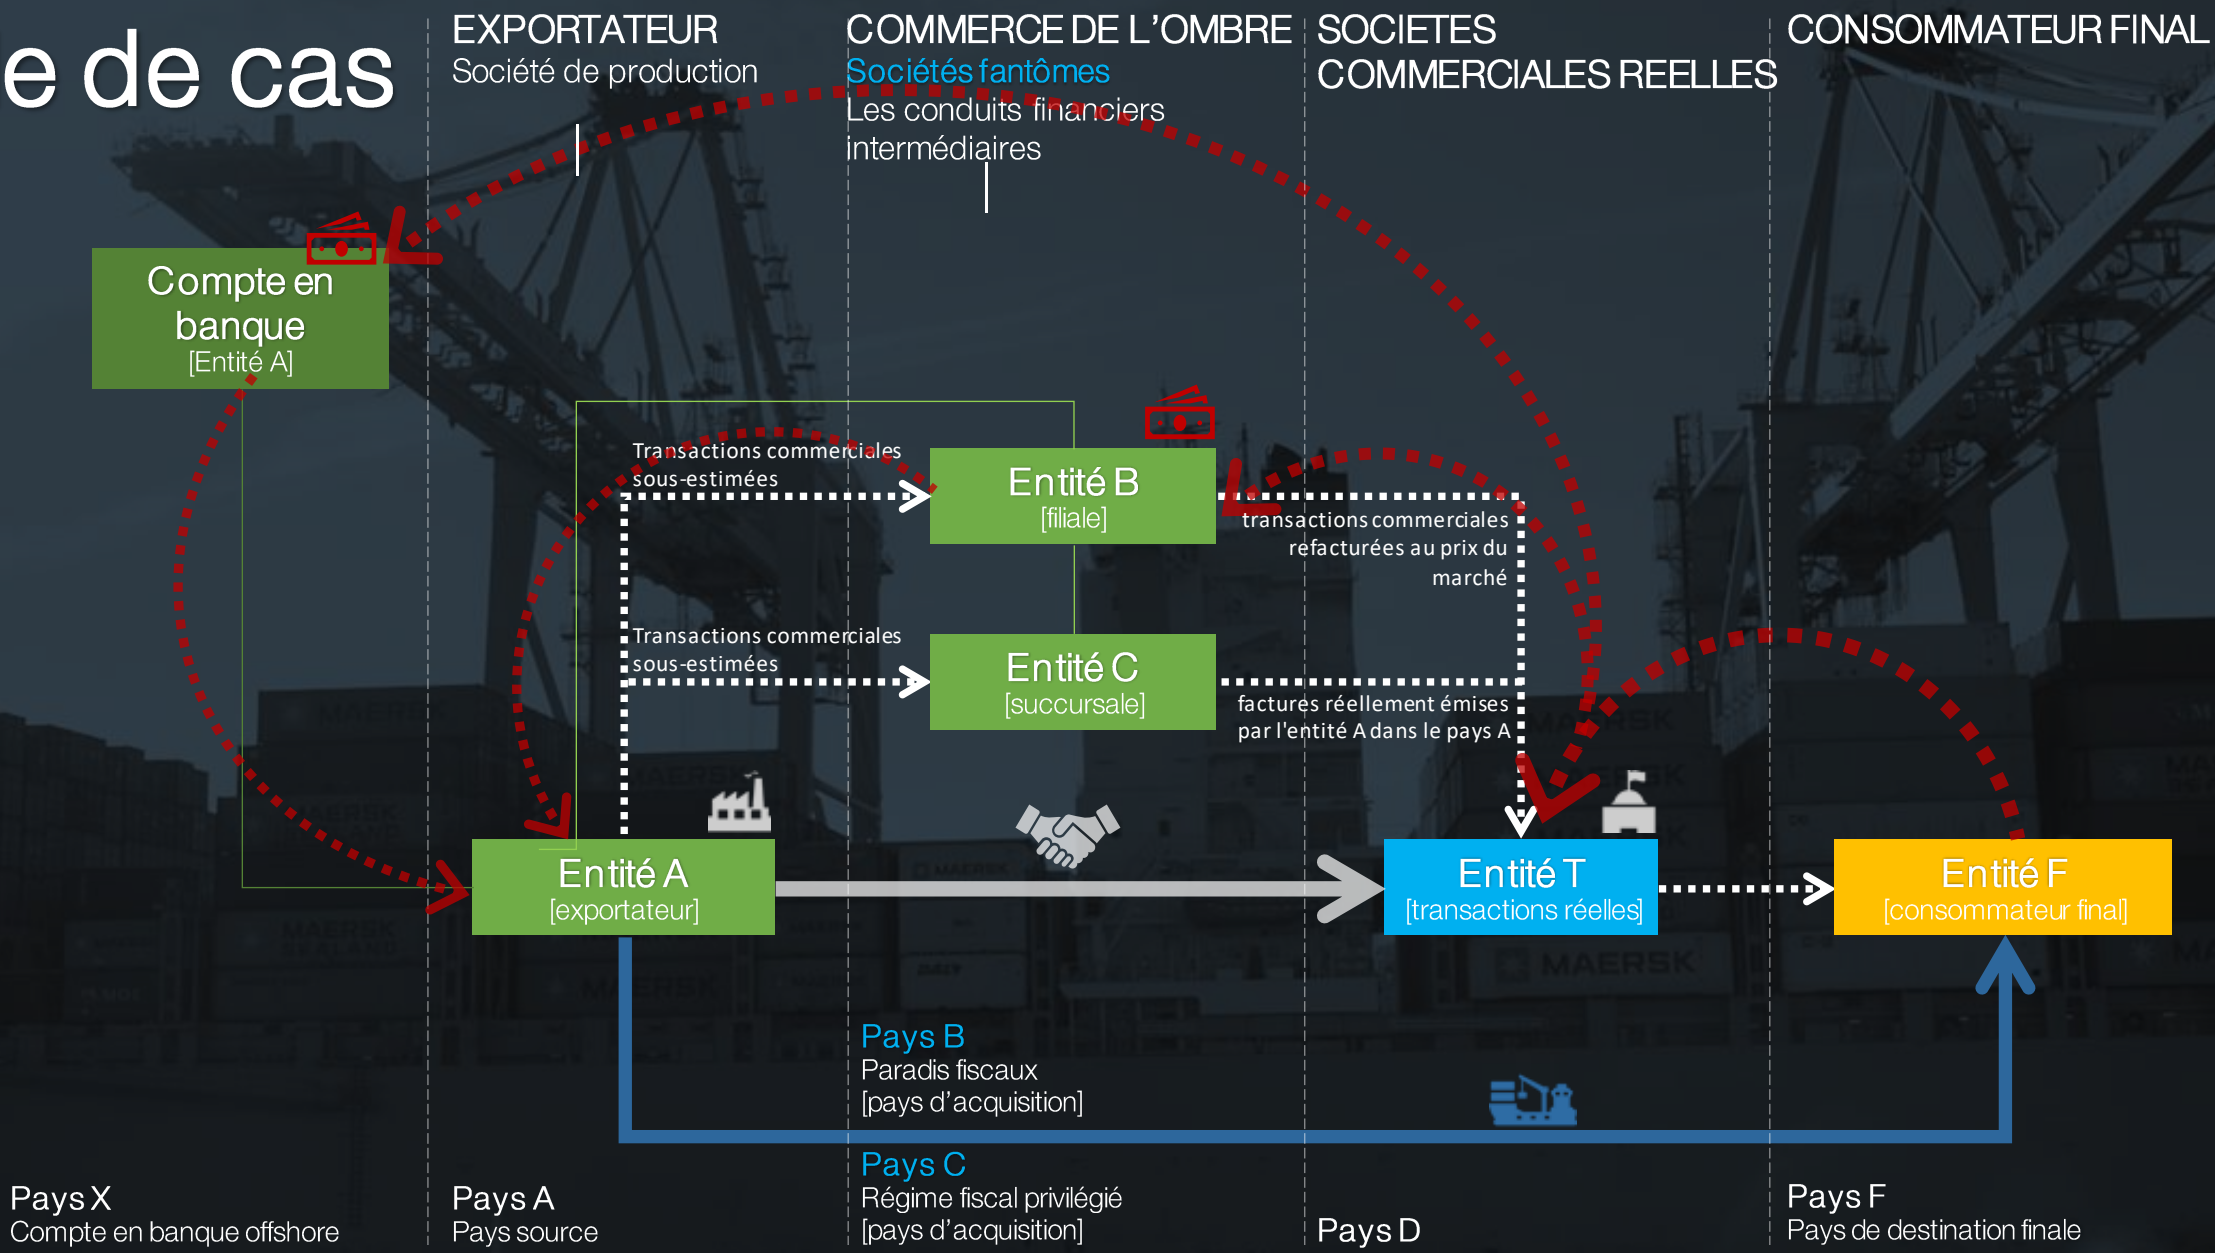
e de cas

EXPORTATEUR
Société de production

COMMERCE DE L'OMBRE
Sociétés fantômes
Les conduits financiers intermédiaires

SOCIETES COMMERCIALES REELLES

CONSOMMATEUR FINAL

Compte en banque
[Entité A]

Transactions commerciales sous-estimées

Entité B
[filiale]

transactions commerciales refacturées au prix du marché

Transactions commerciales sous-estimées

Entité C
[succursale]

factures réellement émises par l'entité A dans le pays A

Entité A
[exportateur]

Entité T
[transactions réelles]

Entité F
[consommateur final]

Pays B
Paradis fiscaux
[pays d'acquisition]

Pays C
Régime fiscal privilégié
[pays d'acquisition]

Pays X
Compte en banque offshore

Pays A
Pays source

Pays D

Pays F
Pays de destination finale